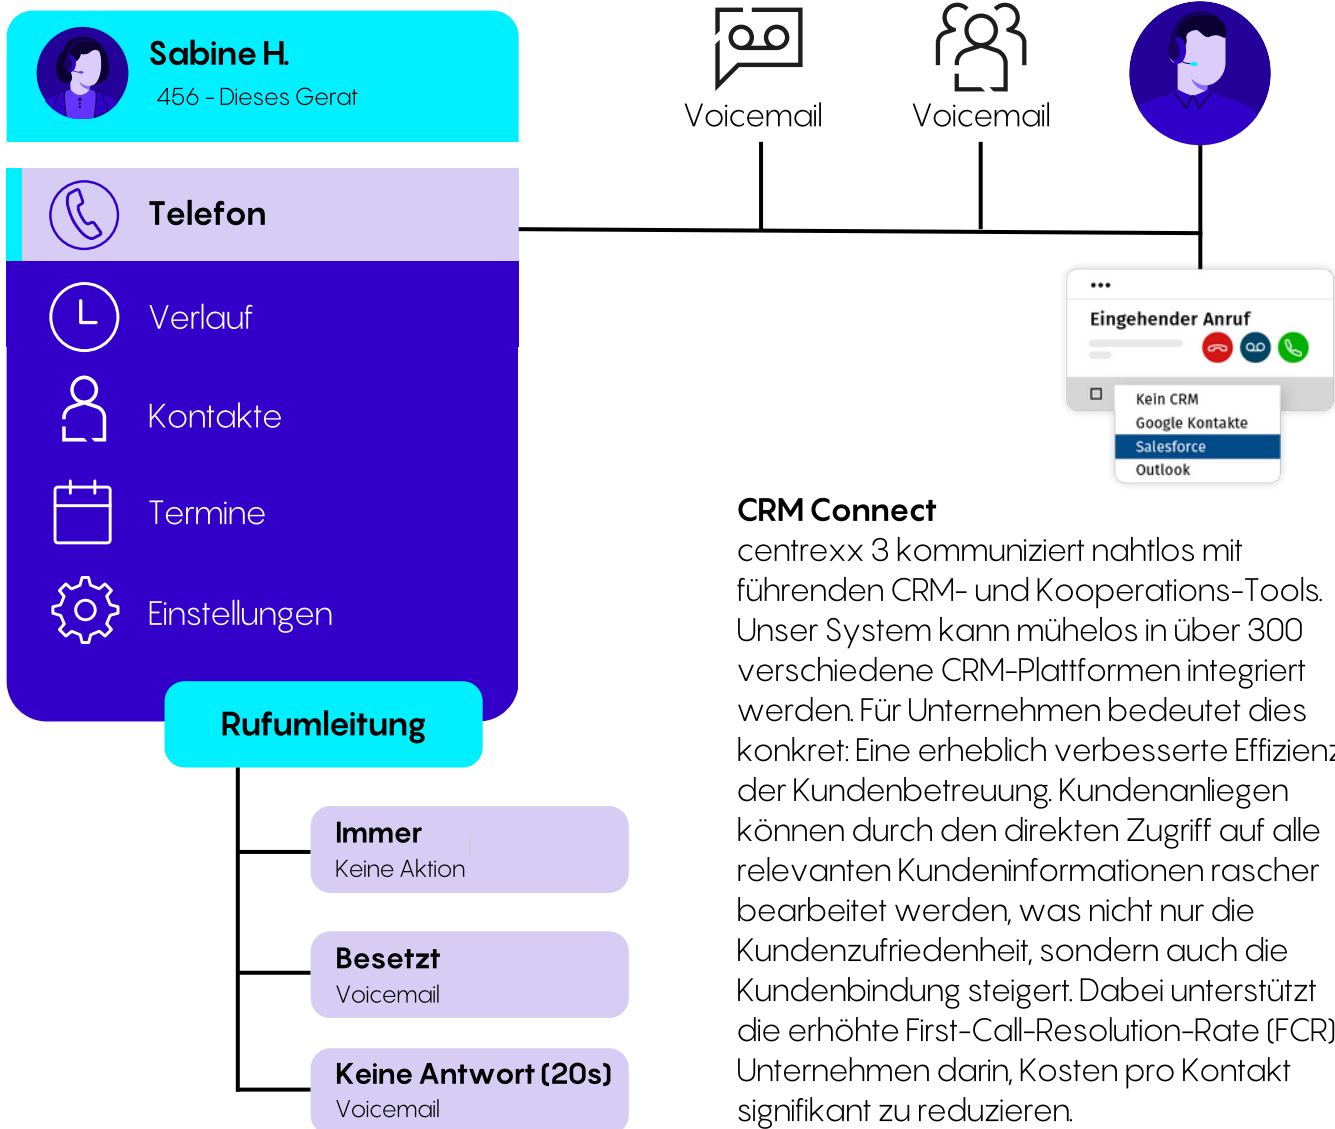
Sabine H.
456 - Dieses Gerat

Telefon

Verlauf

Kontakte

Termine

Einstellungen

Rufumleitung

Immer
Keine Aktion

Besetzt
Voicemail

Keine Antwort (20s)
Voicemail

Voicemail

Voicemail

•••
Eingehender Anruf

Kein CRM
Google Kontakte
Salesforce
Outlook

CRM Connect
centrexx 3 kommuniziert nahtlos mit führenden CRM- und Kooperations-Tools. Unser System kann mühelos in über 300 verschiedene CRM-Plattformen integriert werden. Für Unternehmen bedeutet dies konkret: Eine erheblich verbesserte Effizienz der Kundenbetreuung. Kundenanliegen können durch den direkten Zugriff auf alle relevanten Kundeninformationen rascher bearbeitet werden, was nicht nur die Kundenzufriedenheit, sondern auch die Kundenbindung steigert. Dabei unterstützt die erhöhte First-Call-Resolution-Rate (FCR) Unternehmen darin, Kosten pro Kontakt signifikant zu reduzieren.